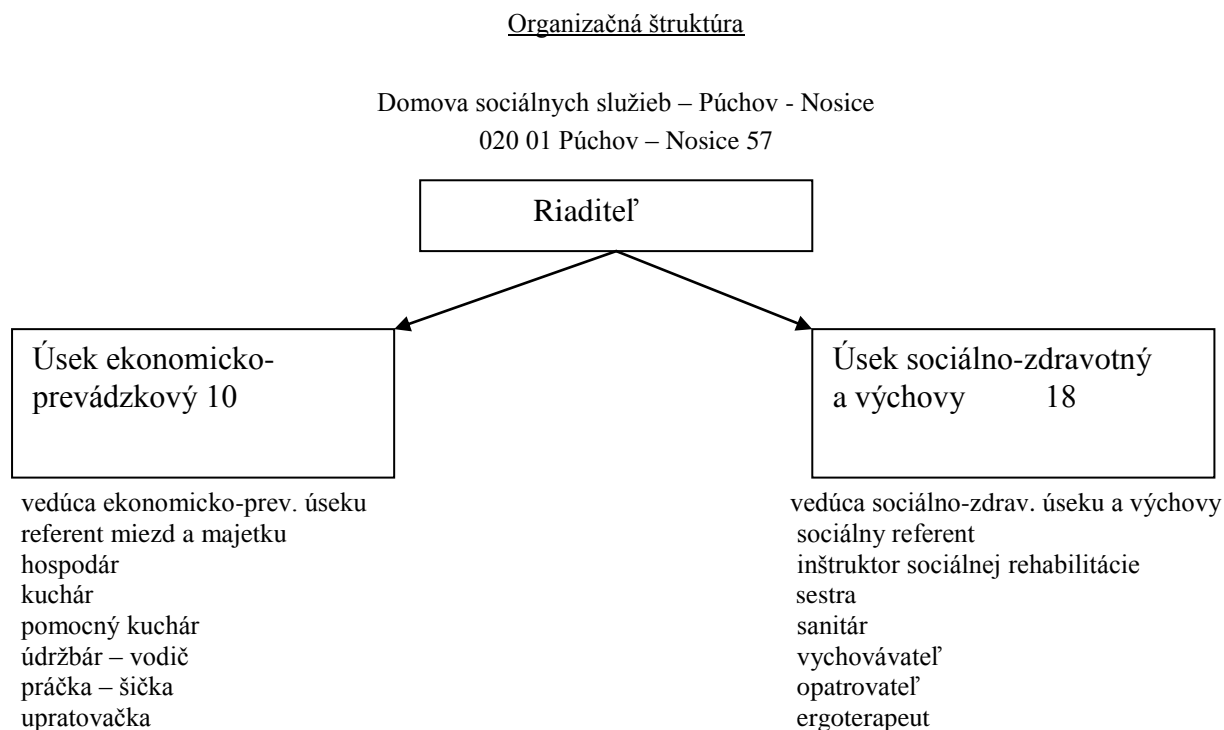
Organizačná štruktúra

Domova sociálnych služieb – Púchov - Nosice
020 01 Púchov – Nosice 57

Riaditeľ

Úsek ekonomicko-prevádzkový 10

vedúca ekonomicko-prev. úseku
referent miezd a majetku
hospodár
kuchár
pomocný kuchár
údržbár – vodič
práčka – šička
upratovačka

Úsek sociálno-zdravotný a výchovy 18

vedúca sociálno-zdrav. úseku a výchovy
sociálny referent
inštruktor sociálnej rehabilitácie
sestra
sanitár
vychovávateľ
opatrovateľ
ergoterapeut